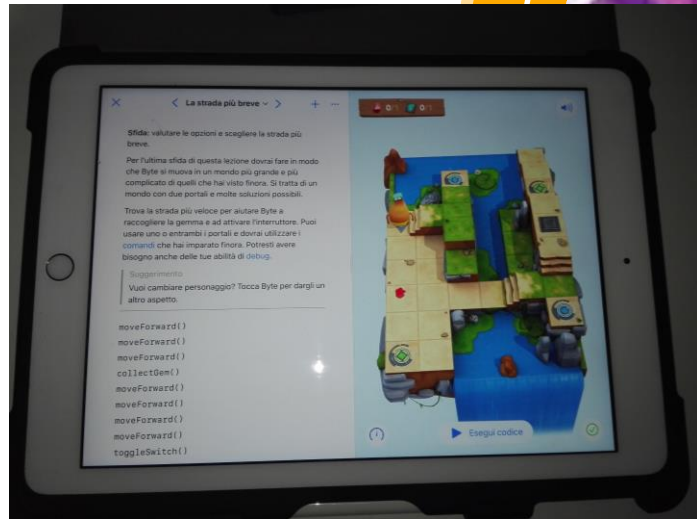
La strada più breve

0/1 0/1

Sfida: valutare le opzioni e scegliere la strada più breve.

Per l'ultima sfida di questa lezione dovrai fare in modo che Byte si muova in un mondo più grande e più complicato di quelli che hai visto finora. Si tratta di un mondo con due portali e molte soluzioni possibili.

Trova la strada più veloce per aiutare Byte a raccogliere la gemma e ad attivare l'interruttore. Puoi usare uno o entrambi i portali e dovrai utilizzare i comandi che hai imparato finora. Potresti avere bisogno anche delle tue abilità di debug.

Suggerimento
Vuoi cambiare personaggio? Tocca Byte per dargli un altro aspetto.

moveForward()
moveForward()
moveForward()
collectGem()
moveForward()
moveForward()
moveForward()
moveForward()
toggleSwitch()

Esegui codice